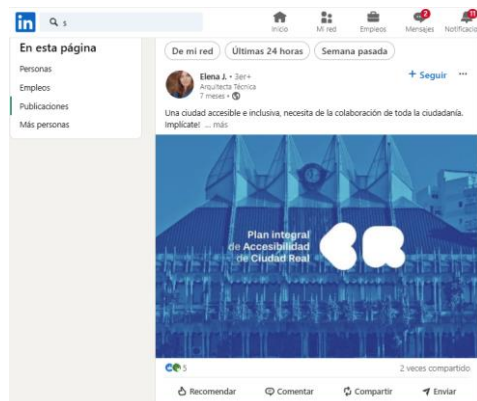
in s

Inicio Mi red Empleos Mensajes Notificaciones

2

En esta página

Personas

Empleos

Publicaciones

Más personas

De mi red Últimas 24 horas Semana pasada

Elena J. • 3er+
Arquitecta Técnica
7 meses •

+ Seguir ···

Una ciudad accesible e inclusiva, necesita de la colaboración de toda la ciudadanía. Implícate! ... más

Plan integral de Accesibilidad de Ciudad Real

5

2 veces compartido

Recomendar Comentar Compartir Enviar